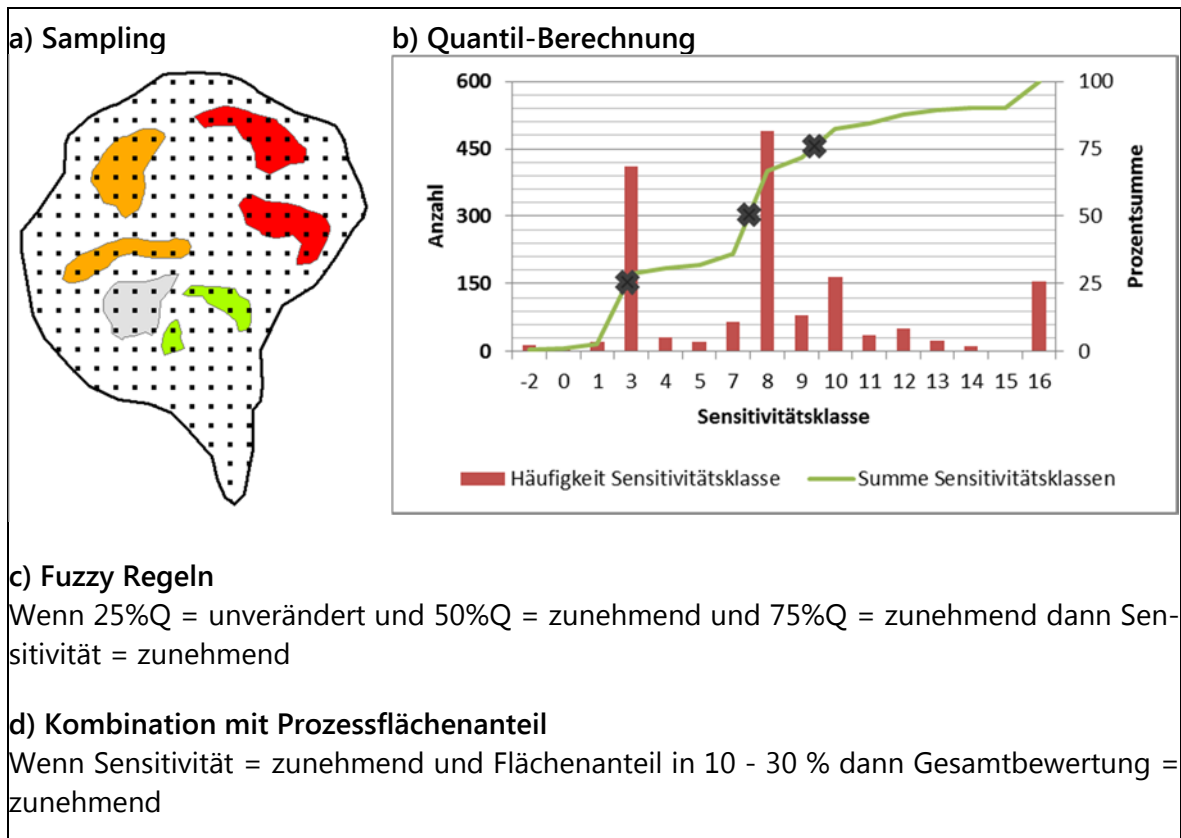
a) Sampling

b) Quantil-Berechnung

600
450
300
150
0
Anzahl

100
75
50
25
0
Prozentsumme

-2 0 1 3 4 5 7 8 9 10 11 12 13 14 15 16
Sensitivitätsklasse

Häufigkeit Sensitivitätsklasse
Summe Sensitivitätsklassen

c) Fuzzy Regeln
Wenn 25%Q = unverändert und 50%Q = zunehmend und 75%Q = zunehmend dann Sensitivität = zunehmend

d) Kombination mit Prozessflächenanteil
Wenn Sensitivität = zunehmend und Flächenanteil in 10 - 30 % dann Gesamtbewertung = zunehmend